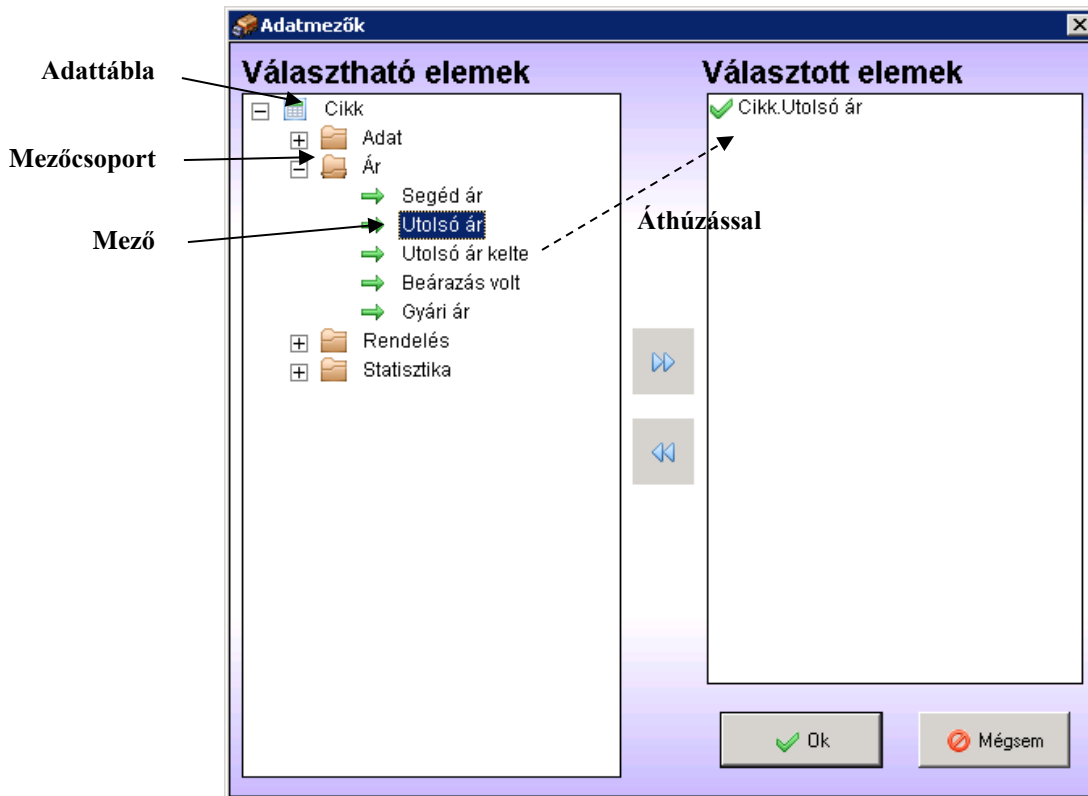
Adatmezők

Adattábla

Mezőcsoport

Mező

Választható elemek

Cikk
Adat
Ár
Segéd ár
Utolsó ár
Utolsó ár kelte
Beárazás volt
Gyári ár
Rendelés
Statisztika

Áthúzással

Választott elemek

Cikk.Utolsó ár

Ok

Mégsem